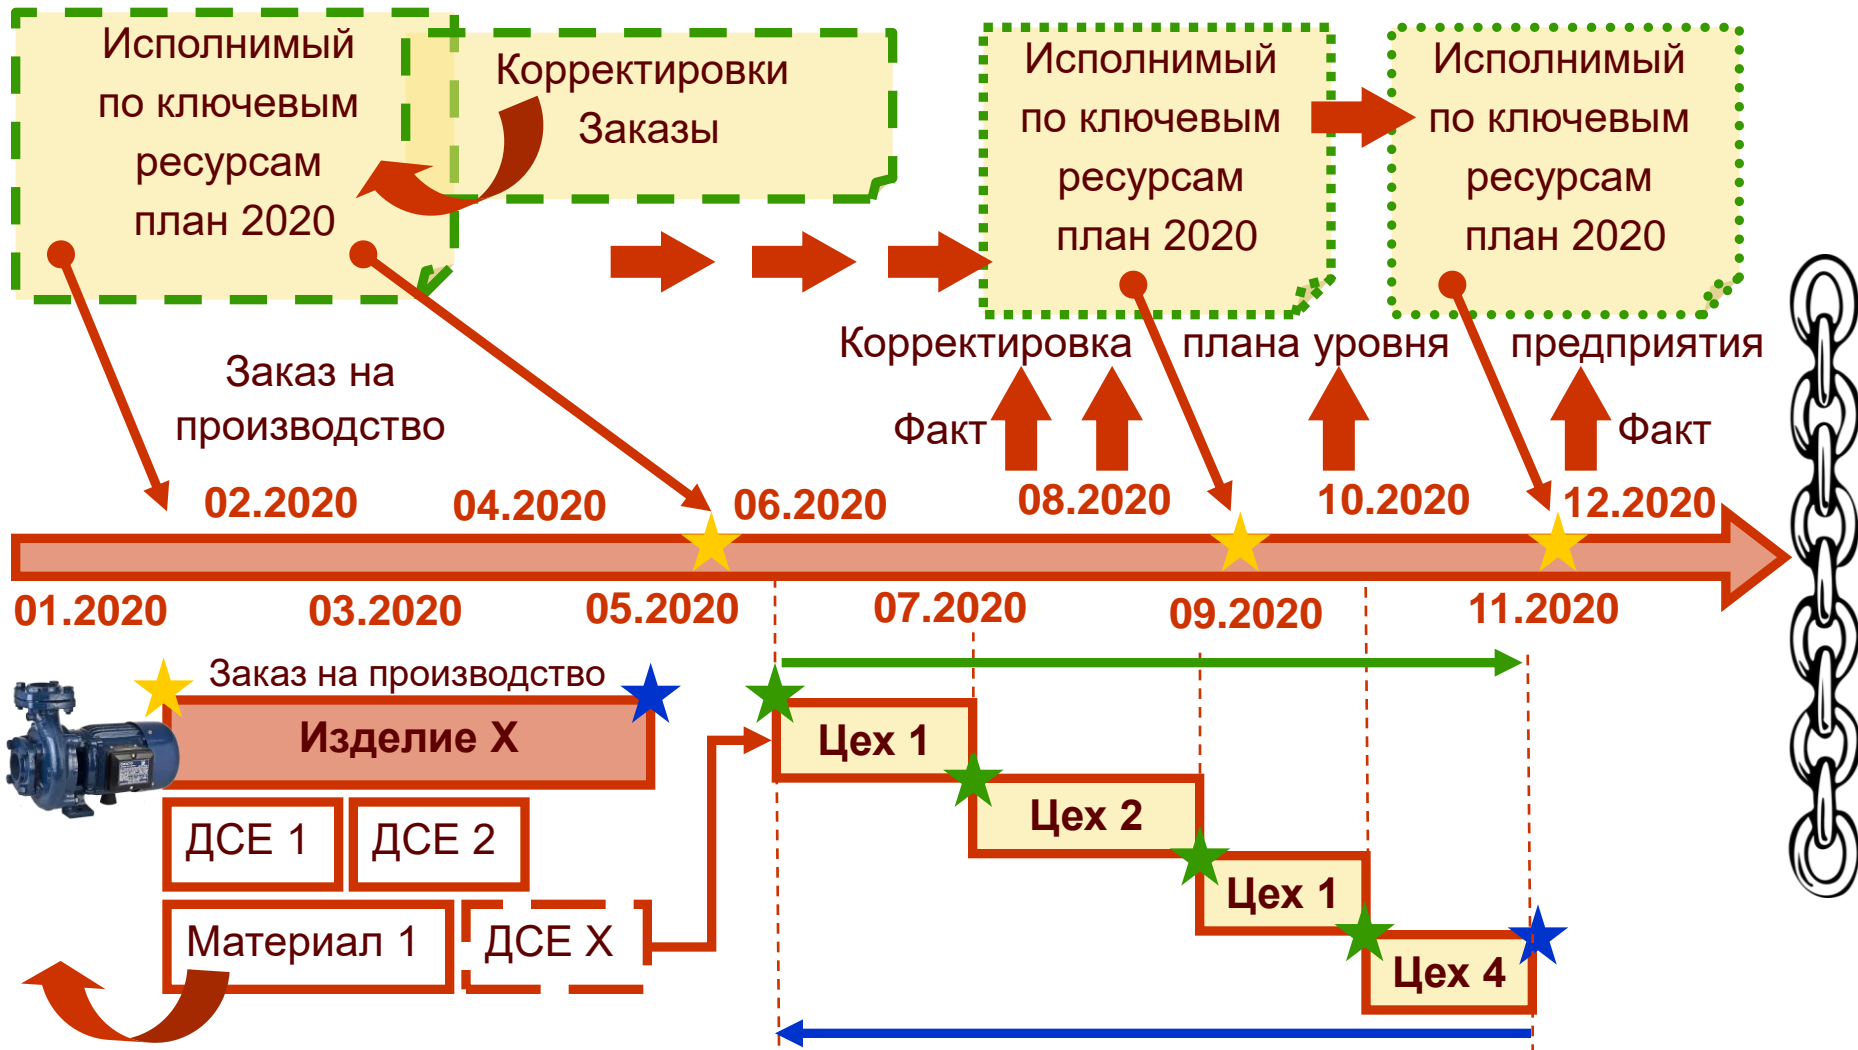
Исполнимый по ключевым ресурсам план 2020

Корректировки Заказы

Исполнимый по ключевым ресурсам план 2020

Исполнимый по ключевым ресурсам план 2020

Заказ на производство

Корректировка плана уровня предприятия

Факт

Факт

02.2020
04.2020
06.2020
08.2020
10.2020
12.2020

01.2020
03.2020
05.2020
07.2020
09.2020
11.2020

Заказ на производство

Изделие X

ДСЕ 1
ДСЕ 2
Материал 1
ДСЕ X

Цех 1
Цех 2
Цех 1
Цех 4